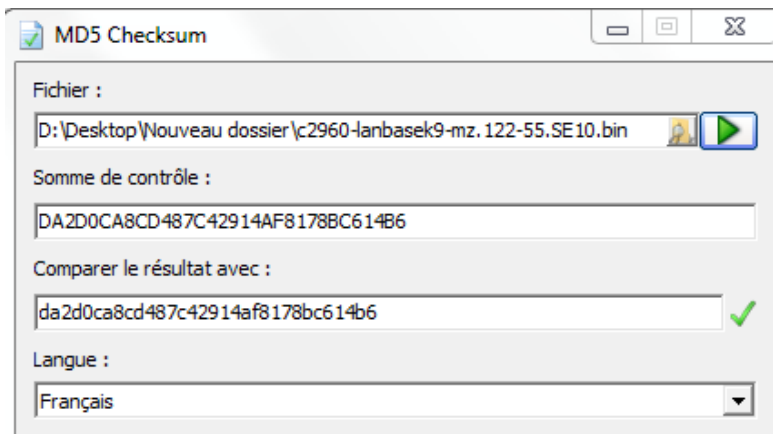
MD5 Checksum

Fichier :

D:\Desktop\Nouveau dossier\c2960-lanbasek9-mz.122-55.SE10.bin

Somme de contrôle :

DA2D0CA8CD487C42914AF8178BC614B6

Comparer le résultat avec :

da2d0ca8cd487c42914af8178bc614b6

Langue :

Français